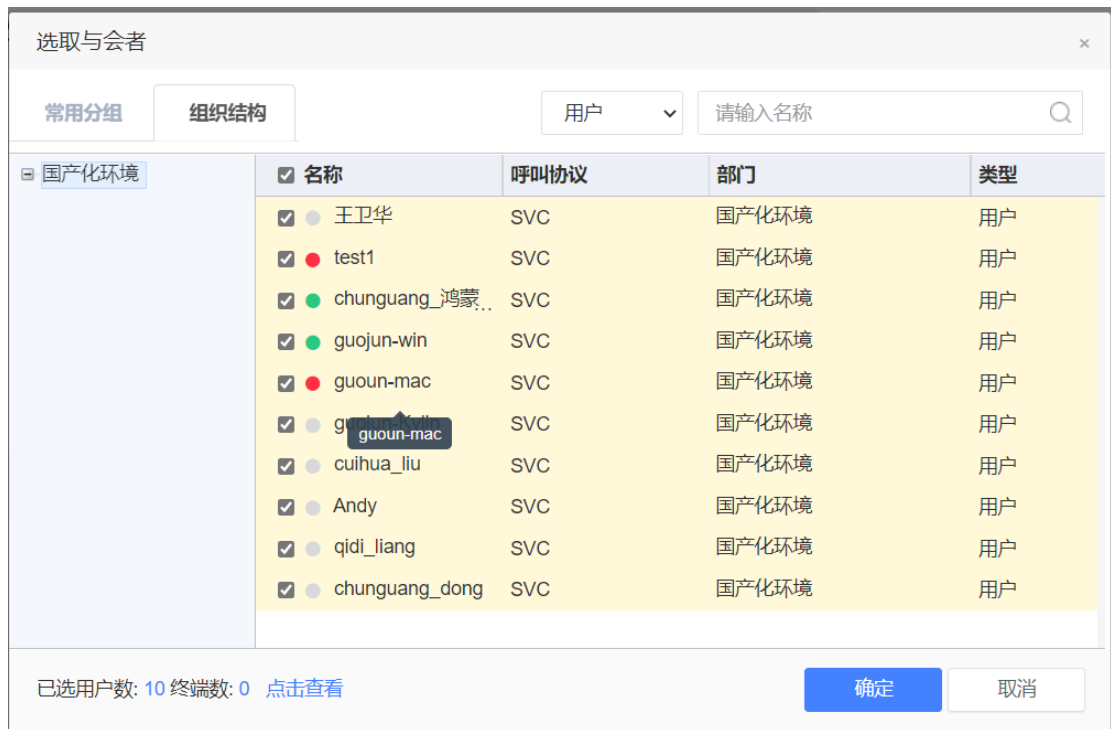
选取与会者

×

常用分组 组织结构

用户 请输入名称

国产化环境

| 名称 | 呼叫协议 | 部门 | 类型 |
|---|---|---|---|
| 王卫华 | SVC | 国产化环境 | 用户 |
| test1 | SVC | 国产化环境 | 用户 |
| chunguang_鸿蒙... | SVC | 国产化环境 | 用户 |
| guojun-win | SVC | 国产化环境 | 用户 |
| guoun-mac | SVC | 国产化环境 | 用户 |
| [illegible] | SVC | 国产化环境 | 用户 |
| cuihua_liu | SVC | 国产化环境 | 用户 |
| Andy | SVC | 国产化环境 | 用户 |
| qidi_liang | SVC | 国产化环境 | 用户 |
| chunguang_dong | SVC | 国产化环境 | 用户 |

guoun-mac

已选用户数: 10 终端数: 0 点击查看

确定 取消